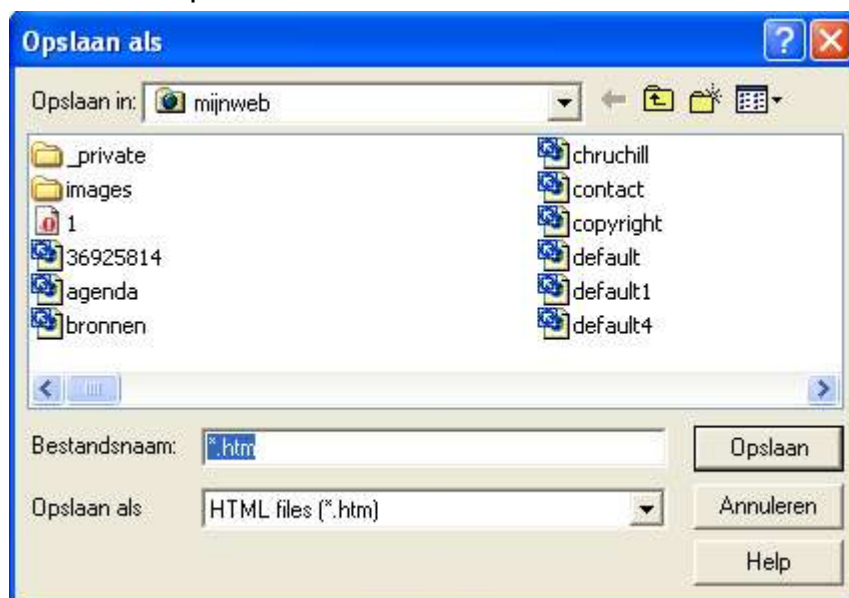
Opslaan als

Opslaan in: mijnweb

_private
images
1
36925814
agenda
bronnen

chruchill
contact
copyright
default
default1
default4

Bestandsnaam: *.htm
Opslaan

Opslaan als HTML files (*.htm)
Annuleren

Help